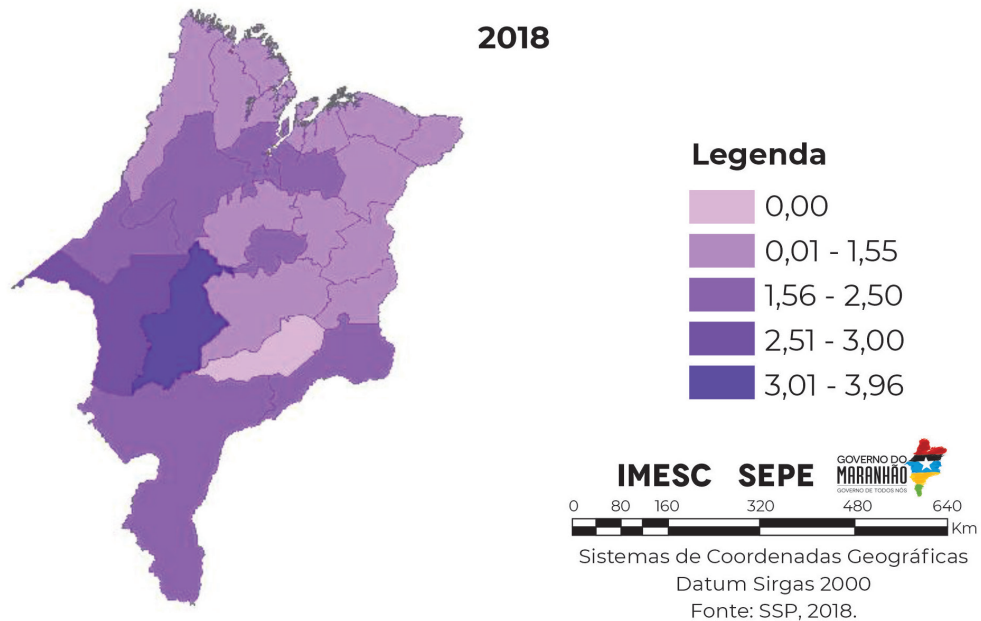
2018

Legenda

0,00
0,01 - 1,55
1,56 - 2,50
2,51 - 3,00
3,01 - 3,96

IMESC SEPE GOVERNO DO MARANHÃO GOVERNO DE TODOS NÓS

0 80 160 320 480 640
Km

Sistemas de Coordenadas Geográficas
Datum Sirgas 2000
Fonte: SSP, 2018.